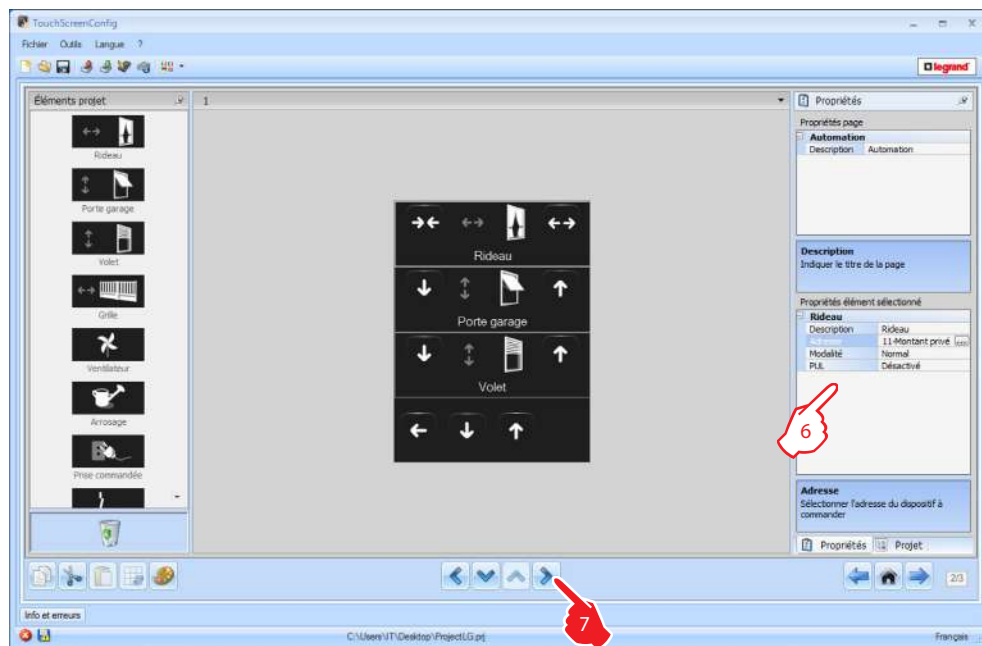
TouchScreenConfig

Fichier Outils Langue ?

legrand

Éléments projet

Rideau

Porte garage

Volet

Grille

Ventilateur

Arrosage

Prise commandée

1

Rideau

Porte garage

Volet

Propriétés

Propriétés page

Automation

| Description | Automation |
|---|---|

Description
Indiquer le titre de la page

Propriétés élément sélectionné

Rideau

| Description | Rideau |
|---|---|
| Adresse | 11-Montant privé |
| Modalité | Normal |
| PUL | Désactivé |

6

Adresse
Sélectionner l'adresse du dispositif à commander

Propriétés Projet

2/3

7

Info et erreurs

C:\Users\IT\Desktop\ProjectLG.prj

Français